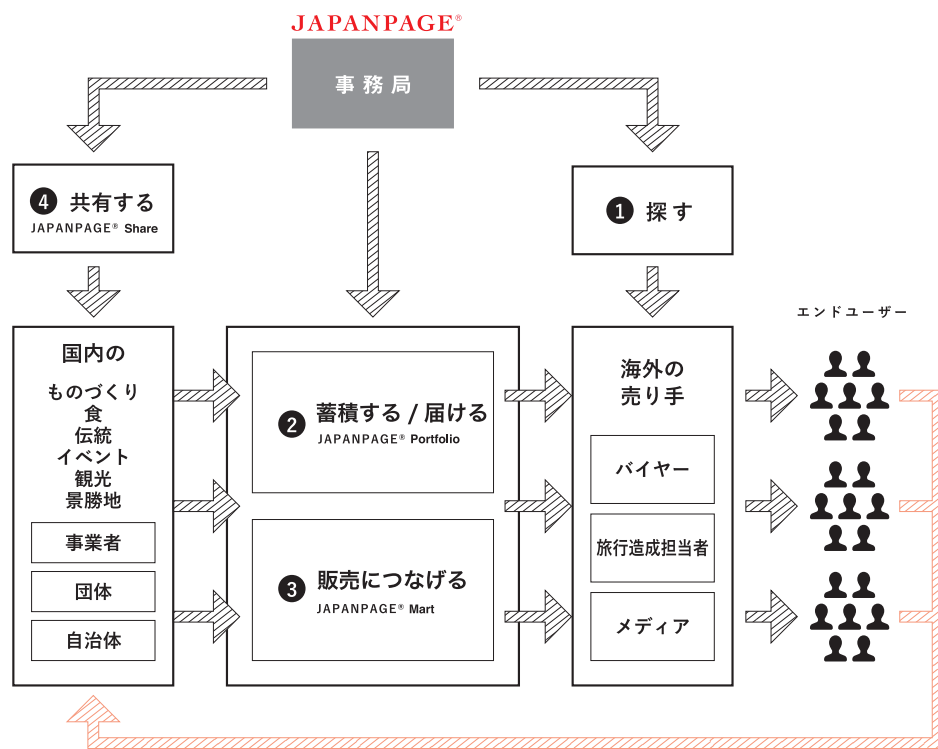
JAPANPAGE®

事務局

4 共有する
JAPANPAGE® Share

1 探す

エンドユーザー

国内の

ものづくり
食
伝統
イベント
観光
景勝地

事業者

団体

自治体

2 蓄積する / 届ける
JAPANPAGE® Portfolio

3 販売につなげる
JAPANPAGE® Mart

海外の
売り手

バイヤー

旅行造成担当者

メディア